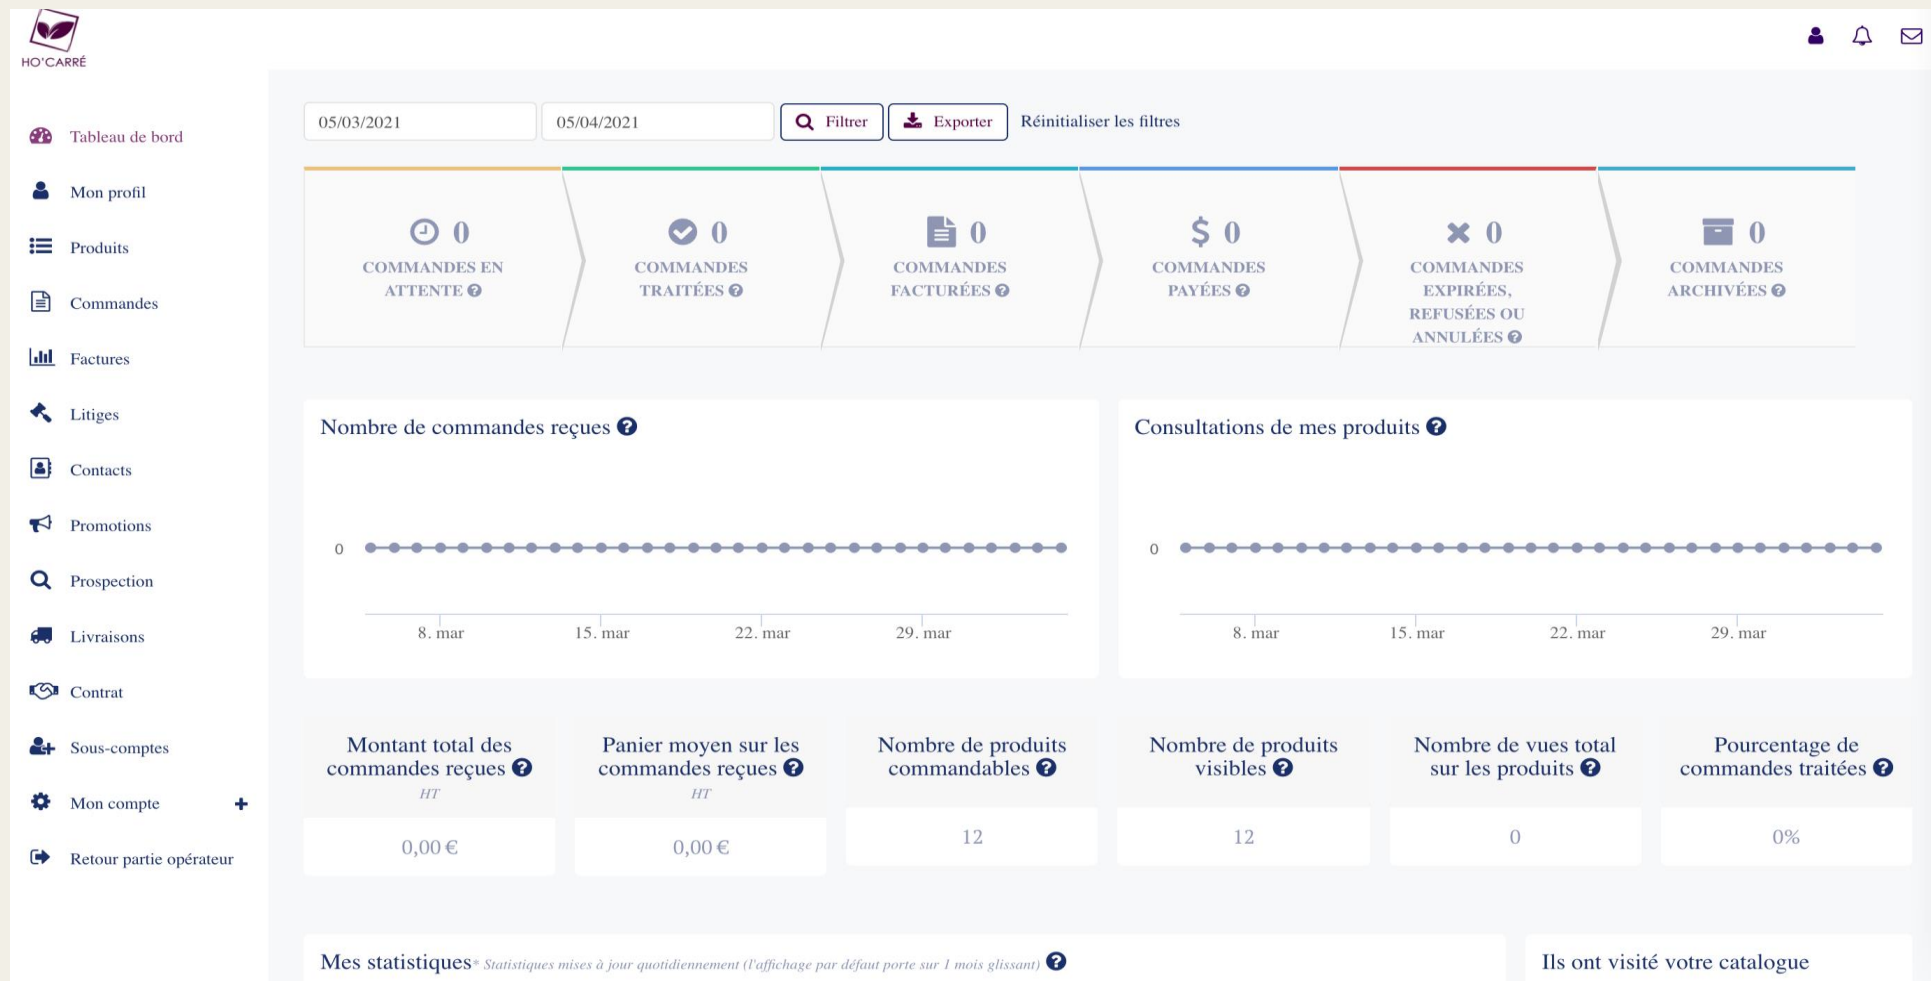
HO'CARRÉ

Tableau de bord
Mon profil
Produits
Commandes
Factures
Litiges
Contacts
Promotions
Prospection
Livraisons
Contrat
Sous-comptes
Mon compte +
Retour partie opérateur

05/03/2021
05/04/2021
Filtrer
Exporter
Réinitialiser les filtres

0
COMMANDES EN ATTENTE

0
COMMANDES TRAITÉES

0
COMMANDES FACTURÉES

$ 0
COMMANDES PAYÉES

0
COMMANDES EXPIRÉES, REFUSÉES OU ANNULÉES

0
COMMANDES ARCHIVÉES

Nombre de commandes reçues

0
8. mar
15. mar
22. mar
29. mar

Consultations de mes produits

0
8. mar
15. mar
22. mar
29. mar

Montant total des commandes reçues
HT
0,00 €

Panier moyen sur les commandes reçues
HT
0,00 €

Nombre de produits commandables
12

Nombre de produits visibles
12

Nombre de vues total sur les produits
0

Pourcentage de commandes traitées
0%

Mes statistiques* Statistiques mises à jour quotidiennement (l'affichage par défaut porte sur 1 mois glissant)

Ils ont visité votre catalogue